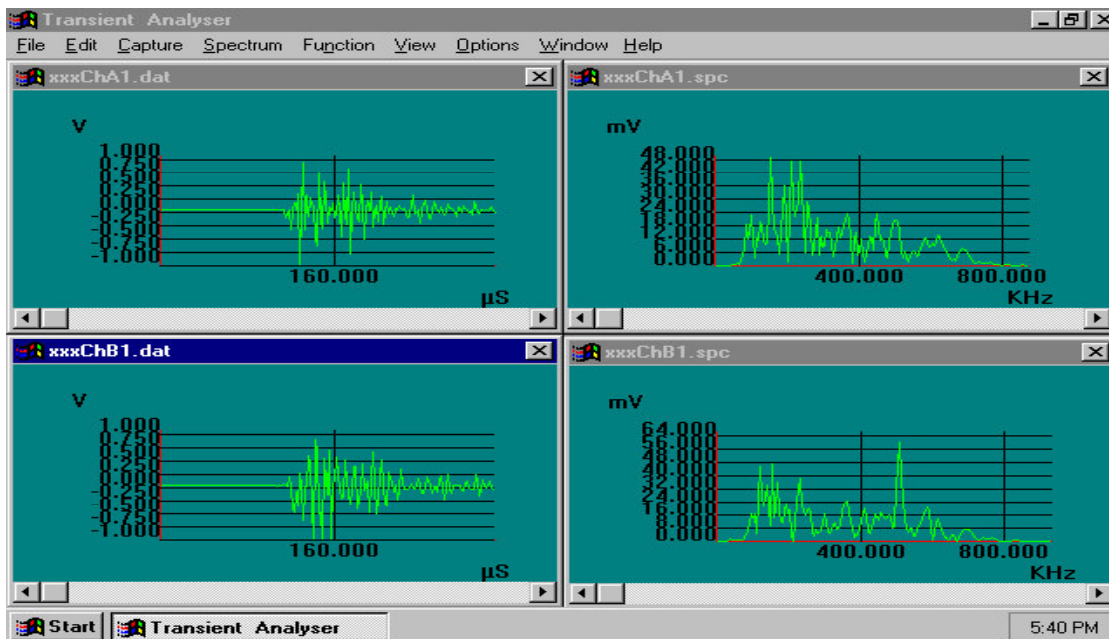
Transient Analyser

File Edit Capture Spectrum Function View Options Window Help

xxxChA1.dat

V

1.000
0.750
0.500
0.250
0.000
-0.250
-0.500
-0.750
-1.000

160.000

µS

xxxChA1.spc

mV

48.000
42.000
36.000
30.000
24.000
18.000
12.000
6.000
0.000

400.000 800.000

KHz

xxxChB1.dat

V

1.000
0.750
0.500
0.250
0.000
-0.250
-0.500
-0.750
-1.000

160.000

µS

xxxChB1.spc

mV

64.000
56.000
48.000
40.000
32.000
24.000
16.000
8.000
0.000

400.000 800.000

KHz

Start Transient Analyser 5:40 PM